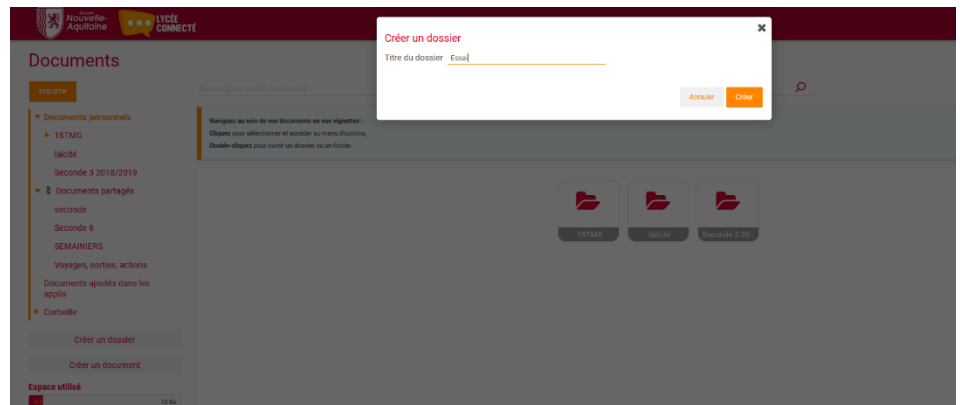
Région Nouvelle-Aquitaine
LYCÉE CONNECTÉ

Documents

Importer

Documents personnels
1STMG
laïcité
Seconde 3 2018/2019
Documents partagés
seconde
Seconde 6
SEMAINIERS
Voyages, sorties, actions
Documents ajoutés dans les applis
Corbeille

Créer un dossier
Créer un document

Espace utilisé
10 Go

Rechercher un document

Naviguez au sein de vos documents en vue vignettes :
Cliquez pour sélectionner et accéder au menu d'actions.
Double-cliquez pour ouvrir un dossier ou un fichier.

1STMG
laïcité
Seconde 3 20...

Créer un dossier
×
Titre du dossier Essai
Annuler
Créer